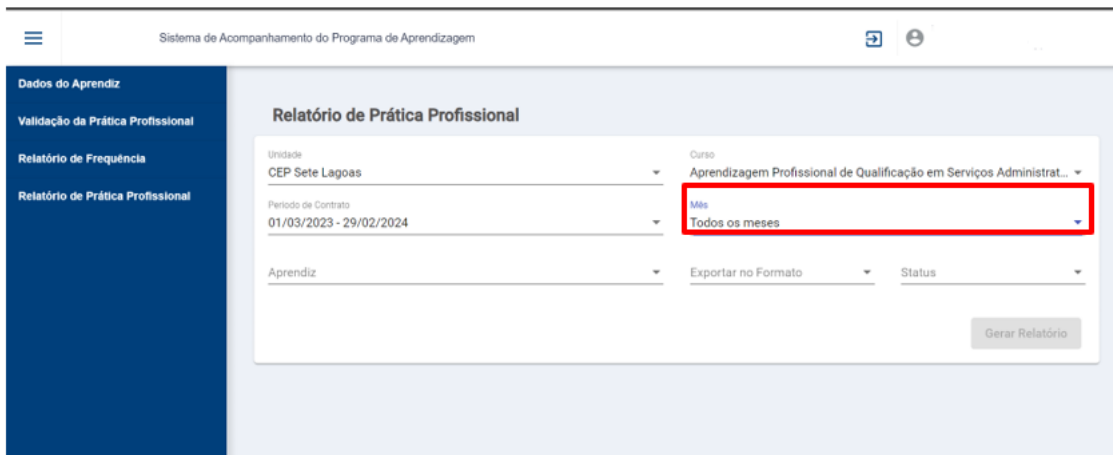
Sistema de Acompanhamento do Programa de Aprendizagem

Dados do Aprendiz

Validação da Prática Profissional

Relatório de Frequência

Relatório de Prática Profissional

Relatório de Prática Profissional

Unidade
CEP Sete Lagoas

Curso
Aprendizagem Profissional de Qualificação em Serviços Administrat...

Período de Contrato
01/03/2023 - 29/02/2024

Mês
Todos os meses

Aprendiz

Exportar no Formato

Status

Gerar Relatório